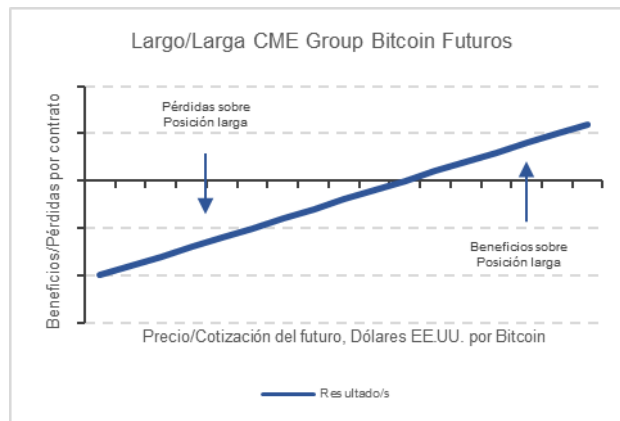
Largo/Larga CME Group Bitcoin Futuros

Beneficios/Pérdidas por contrato

Pérdidas sobre Posición larga

Beneficios sobre Posición larga

Precio/Cotización del futuro, Dólares EE.UU. por Bitcoin

Resultado/s